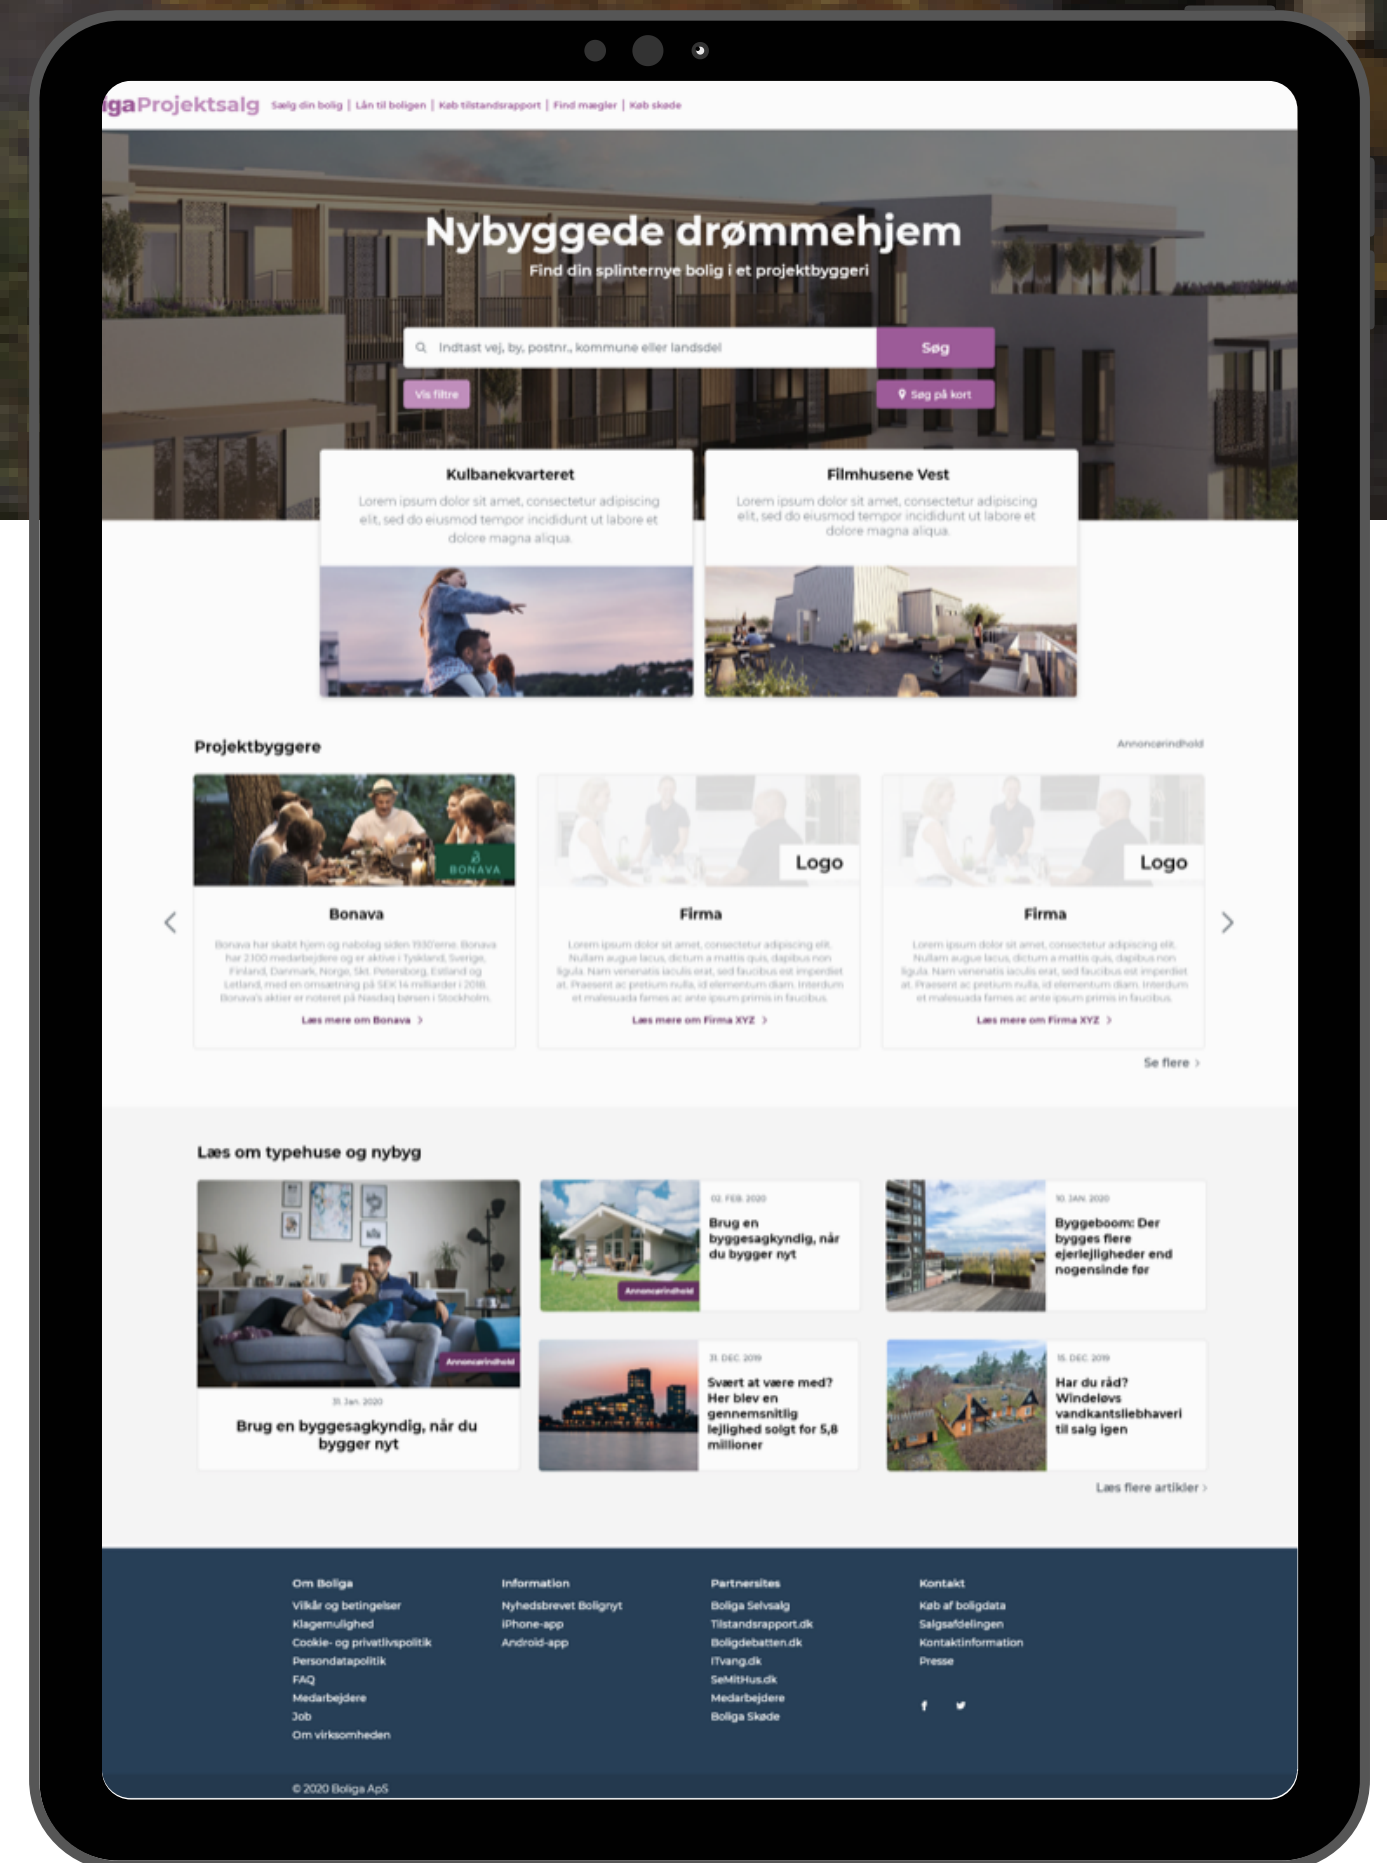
igaProjektsalg Sælg din bolig | Lån til boligen | Køb tilstandsrapport | Find mægler | Køb skade

Nybyggede drømmehjem

Find din splinternye bolig i et projektbyggeri

Indtast vej, by, postnr., kommune eller landsdel

Søg

Vis filtre

Søg på kort

Kulbanekvarteret

Lorem ipsum dolor sit amet, consectetur adipiscing elit, sed do eiusmod tempor incididunt ut labore et dolore magna aliqua.

Filmhusene Vest

Lorem ipsum dolor sit amet, consectetur adipiscing elit, sed do eiusmod tempor incididunt ut labore et dolore magna aliqua.

Projektbyggere

Annonceindhold

BONAVA

Logo

Logo

Bonava

Bonava har skabt hjem og nabolag siden 1930'erne. Bonava har 2100 medarbejdere og er aktive i Tyskland, Sverige, Finland, Danmark, Norge, Skt. Petersborg, Estland og Letland, med en omsætning på SEK 14 milliarder i 2018. Bonava's aktier er noteret på Nasdaq børsen i Stockholm.

Læs mere om Bonava

Firma

Lorem ipsum dolor sit amet, consectetur adipiscing elit. Nullam augue lacus, dictum a mattis quis, dapibus non ligula. Nam venenatis iaculis erat, sed faucibus est imperdiet at. Praesent ac pretium nulla, id elementum diam. Interdum et malesuada fames ac ante ipsum primis in faucibus.

Læs mere om Firma XYZ

Firma

Lorem ipsum dolor sit amet, consectetur adipiscing elit. Nullam augue lacus, dictum a mattis quis, dapibus non ligula. Nam venenatis iaculis erat, sed faucibus est imperdiet at. Praesent ac pretium nulla, id elementum diam. Interdum et malesuada fames ac ante ipsum primis in faucibus.

Læs mere om Firma XYZ

Se flere

Læs om typehuse og nybyg

Annonceindhold

31. Jan. 2020

Brug en byggesagkyndig, når du bygger nyt

02. FEB. 2020

Brug en byggesagkyndig, når du bygger nyt

Annonceindhold

10. JAN. 2020

Byggeboom: Der bygges flere ejerlejligheder end nogensinde før

31. DEC. 2019

Svært at være med? Her blev en gennemsnitlig lejlighed solgt for 5,8 millioner

15. DEC. 2019

Har du råd? Windeløvs vandkantsliebhaveri til salg igen

Læs flere artikler

Om Boliga
Vilkår og betingelser
Klagemulighed
Cookie- og privatlivspolitik
Persondatapolitik
FAQ
Medarbejdere
Job
Om virksomheden

Information
Nyhedsbrevet Bolignyt
iPhone-app
Android-app

Partnersites
Boliga Selvsalg
Tilstandsrapport.dk
Boligdebatten.dk
ITvang.dk
SeMitHus.dk
Medarbejdere
Boliga Skøde

Kontakt
Køb af boligdata
Salgsafdelingen
Kontaktinformation
Presse

© 2020 Boliga ApS